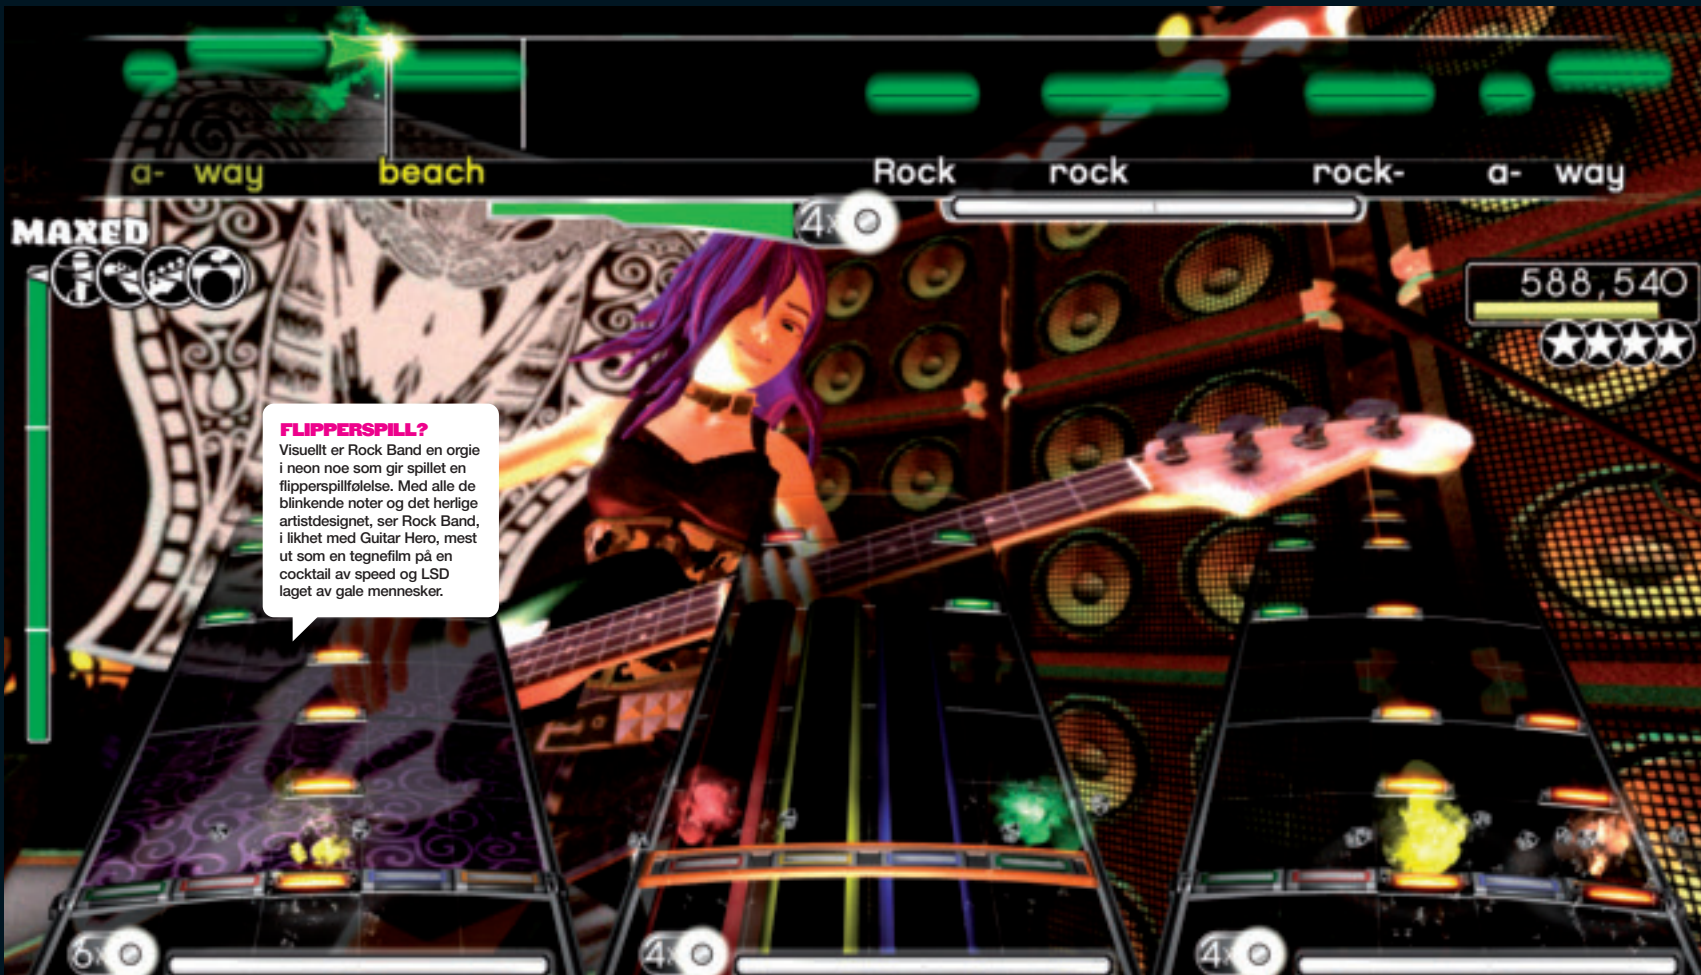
a- way beach Rock rock rock- a- way

4x

MAXED

588,540

FLIPPERSPILL?
Visuellt er Rock Band en orgie i neon noe som gir spillet en flipperspillfølelse. Med alle de blinkende noter og det herlige artistdesignet, ser Rock Band, i likhet med Guitar Hero, mest ut som en tegnefilm på en cocktail av speed og LSD laget av gale mennesker.

6x

4x

4x